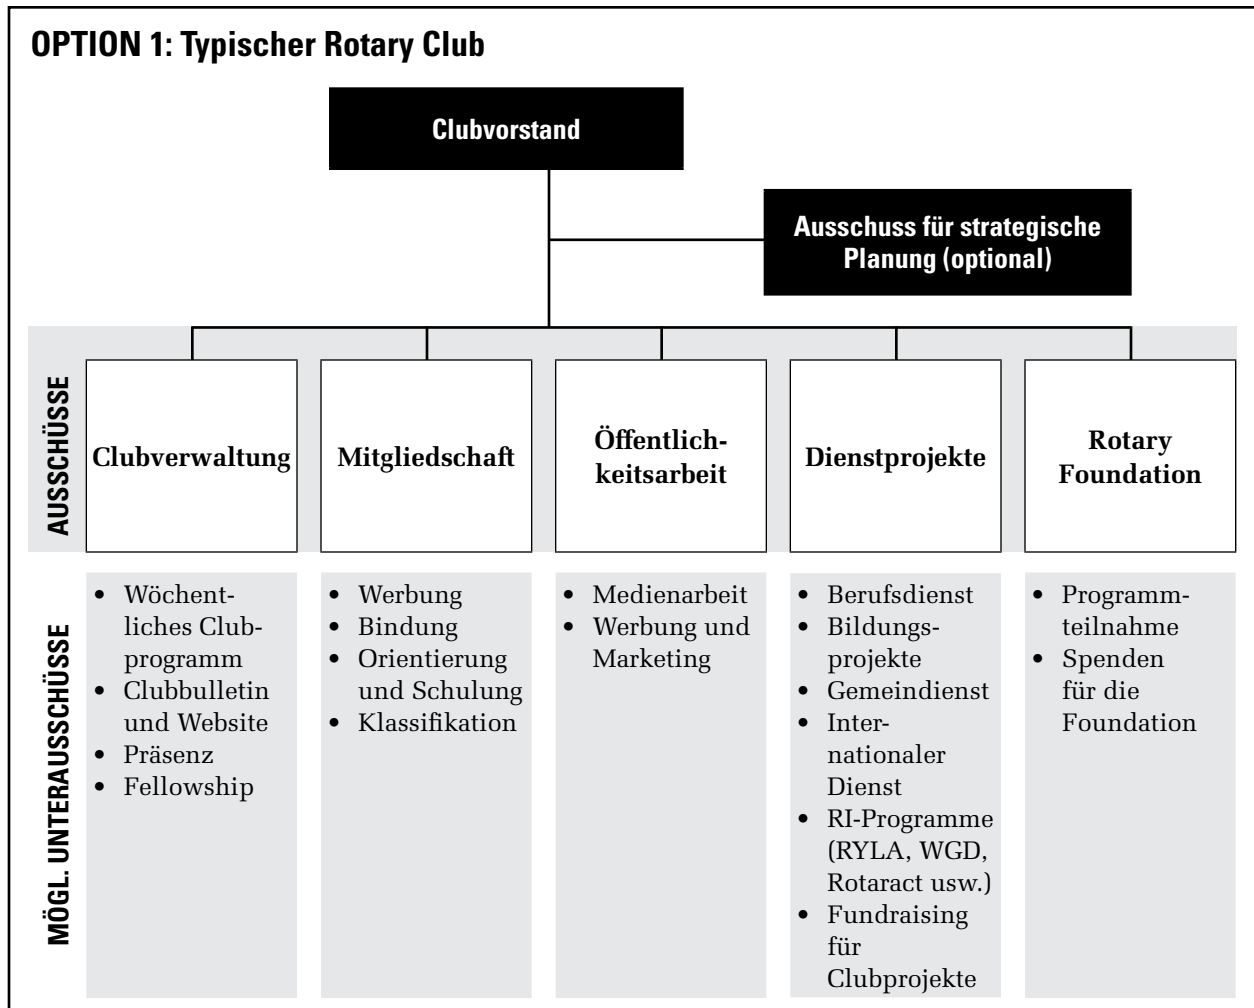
OPTION 1: Typischer Rotary Club

Clubvorstand

Ausschuss für strategische Planung (optional)

AUSSCHÜSSE

Clubverwaltung

Mitgliedschaft

Öffentlichkeitsarbeit

Dienstprojekte

Rotary Foundation

MÖGL. UNTERAUSSCHÜSSE

- Wöchentliches Clubprogramm
- Clubbulletin und Website
- Präsenz
- Fellowship

- Werbung
- Bindung
- Orientierung und Schulung
- Klassifikation

- Medienarbeit
- Werbung und Marketing

- Berufsdienst
- Bildungsprojekte
- Gemeindienst
- Internationaler Dienst
- RI-Programme (RYLA, WGD, Rotaract usw.)
- Fundraising für Clubprojekte

- Programmteilnahme
- Spenden für die Foundation